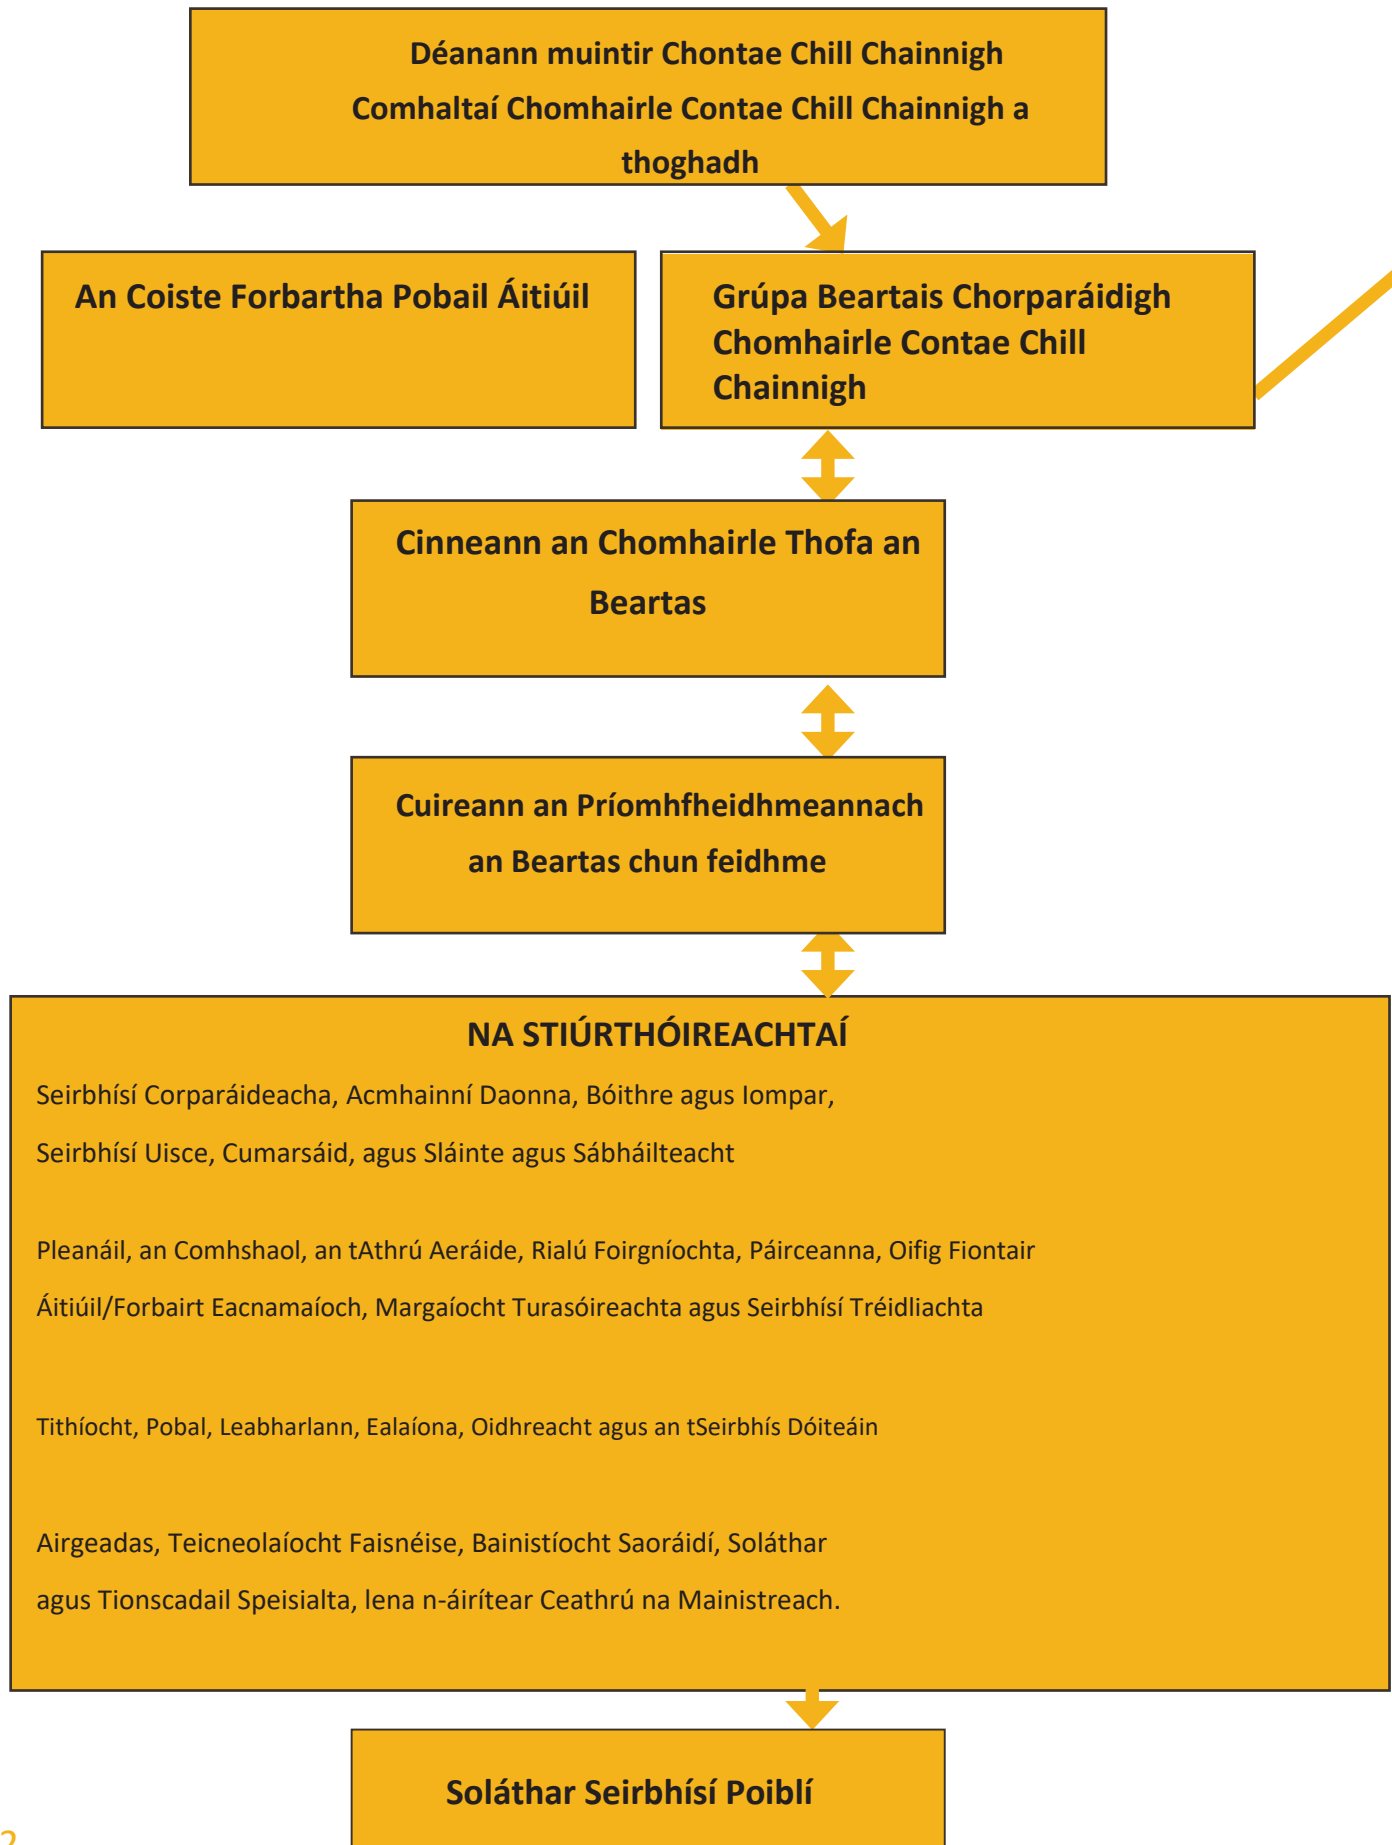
Déanann muintir Chontae Chill Chainnigh Comhaltaí Chomhairle Contae Chill Chainnigh a thoghadh

An Coiste Forbartha Pobail Áitiúil

Grúpa Beartais Chorparáidigh Chomhairle Contae Chill Chainnigh

Cinneann an Chomhairle Thofa an Beartas

Cuireann an Príomhfheidhmeannach an Beartas chun feidhme

NA STIÚRTHÓIREACHTAÍ

Seirbhísí Corparáideacha, Acmhainní Daonna, Bóithre agus Iompar, Seirbhísí Uisce, Cumarsáid, agus Sláinte agus Sábháilteacht

Pleanáil, an Comhshaol, an tAthrú Aeráide, Rialú Foirgníochta, Páirceanna, Oifig Fiontair Áitiúil/Forbairt Eacnamaíoch, Margaíocht Turasóireachta agus Seirbhísí Tréidliachta

Tithíocht, Pobal, Leabharlann, Ealaíona, Oidhreacht agus an tSeirbhís Dóiteáin

Airgeadas, Teicneolaíocht Faisnéise, Bainistíocht Saoráidí, Soláthar agus Tionscadail Speisialta, lena n-áirítear Ceathrú na Mainistreach.

Soláthar Seirbhísí Poiblí